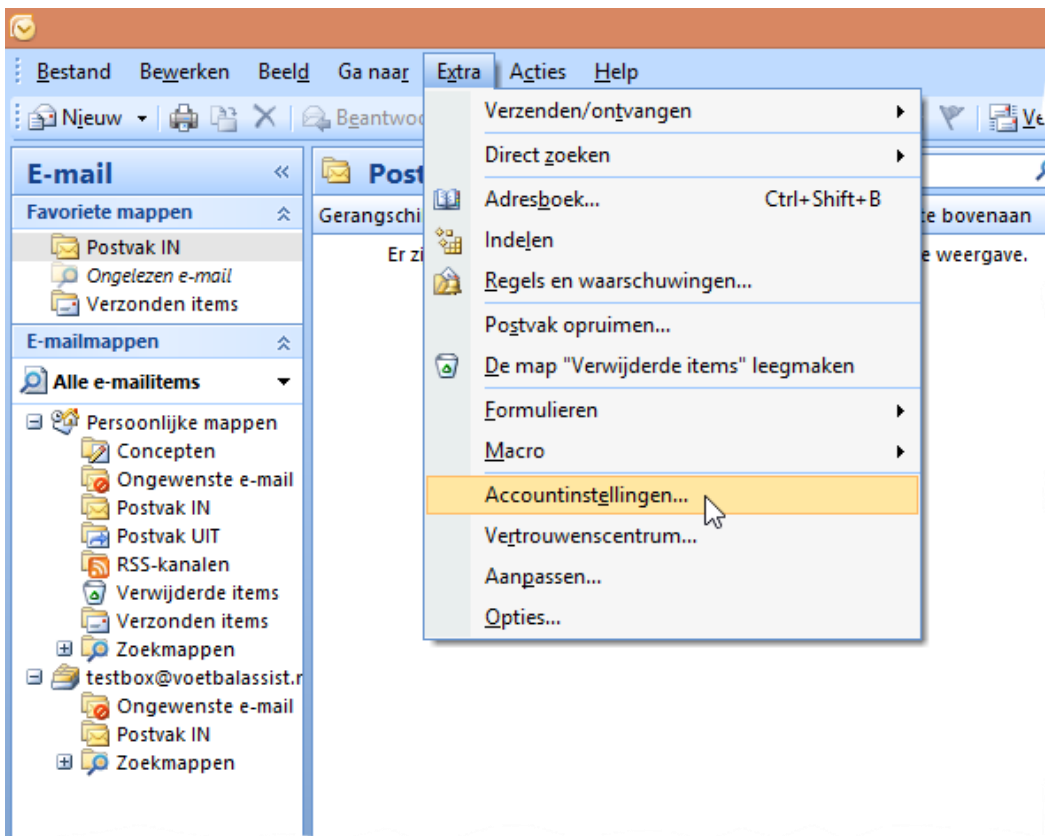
Bestand Bewerken Beeld Ga naar Extra Acties Help

Nieuw Beantwo Ve

E-mail «

Favoriete mappen

Postvak IN

Ongelezen e-mail

Verzonden items

E-mailmappen

Alle e-mailitems

Persoonlijke mappen

Concepten

Ongewenste e-mail

Postvak IN

Postvak UIT

RSS-kanalen

Verwijderde items

Verzonden items

Zoekmappen

testbox@voetbalassist.r

Ongewenste e-mail

Postvak IN

Zoekmappen

Post

Gerangschi

e bovenaan

Er zi

e weergave.

Verzenden/ontvangen

Direct zoeken

Adresboek... Ctrl+Shift+B

Indelen

Regels en waarschuwingen...

Postvak opruimen...

De map "Verwijderde items" leegmaken

Formulieren

Macro

Accountinstellingen...

Vertrouwenscentrum...

Aanpassen...

Opties...